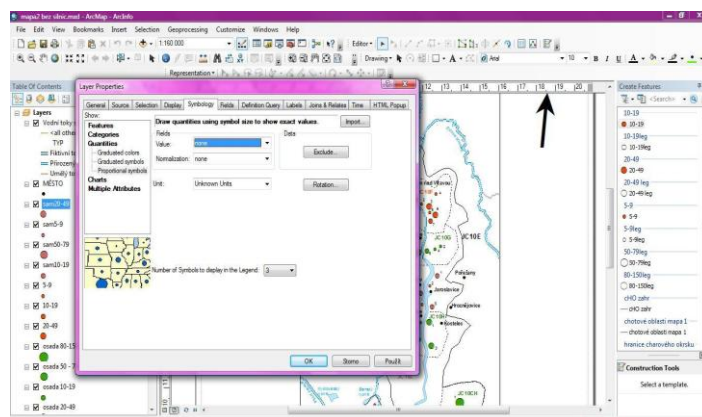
mapa2 bez silnic.mxd - ArcMap - ArcInfo

File Edit View Bookmarks Insert Selection Geoprocessing Customize Windows Help

1:160 000

Editor

Drawing

Arial

10

B I U

Representation

Table Of Contents

Layers

Vodní toky

<all other

TYP

Fiktivní to

Přirozený

Umělý to

MESTO

sam20-49

sam5-9

sam50-79

sam10-19

5-9

10-19

20-49

osada 80-15

osada 50 - 7

osada 10-19

osada 20-49

Layer Properties

General Source Selection Display Symbology Fields Definition Query Labels Joins & Relates Time HTML Popup

Show:

Features

Categories

Quantities

Graduated colors

Graduated symbols

Proportional symbols

Charts

Multiple Attributes

Draw quantities using symbol size to show exact values.

Import...

Fields

Value: none

Normalization: none

Data

Exclude...

Unit: Unknown Units

Rotation...

Number of Symbols to display in the Legend: 3

OK Storno Použít

12 13 14 15 16 17 18 19 20

JC 10 E

JC 10G

JC 10H

Polešany

Jeneslavice

Hradišťovice

Kostelec

JC 10CH

Create Features

<Search>

10-19

10-19

10-19leg

10-19leg

20-49

20-49

20-49 leg

20-49 leg

5-9

5-9

5-9leg

5-9leg

50-79leg

50-79leg

80-150leg

80-150leg

cHO zahr

cHO zahr

chotové oblasti mapa 1

chotové oblasti mapa 1

hranice charového okrsku

Construction Tools

Select a template.